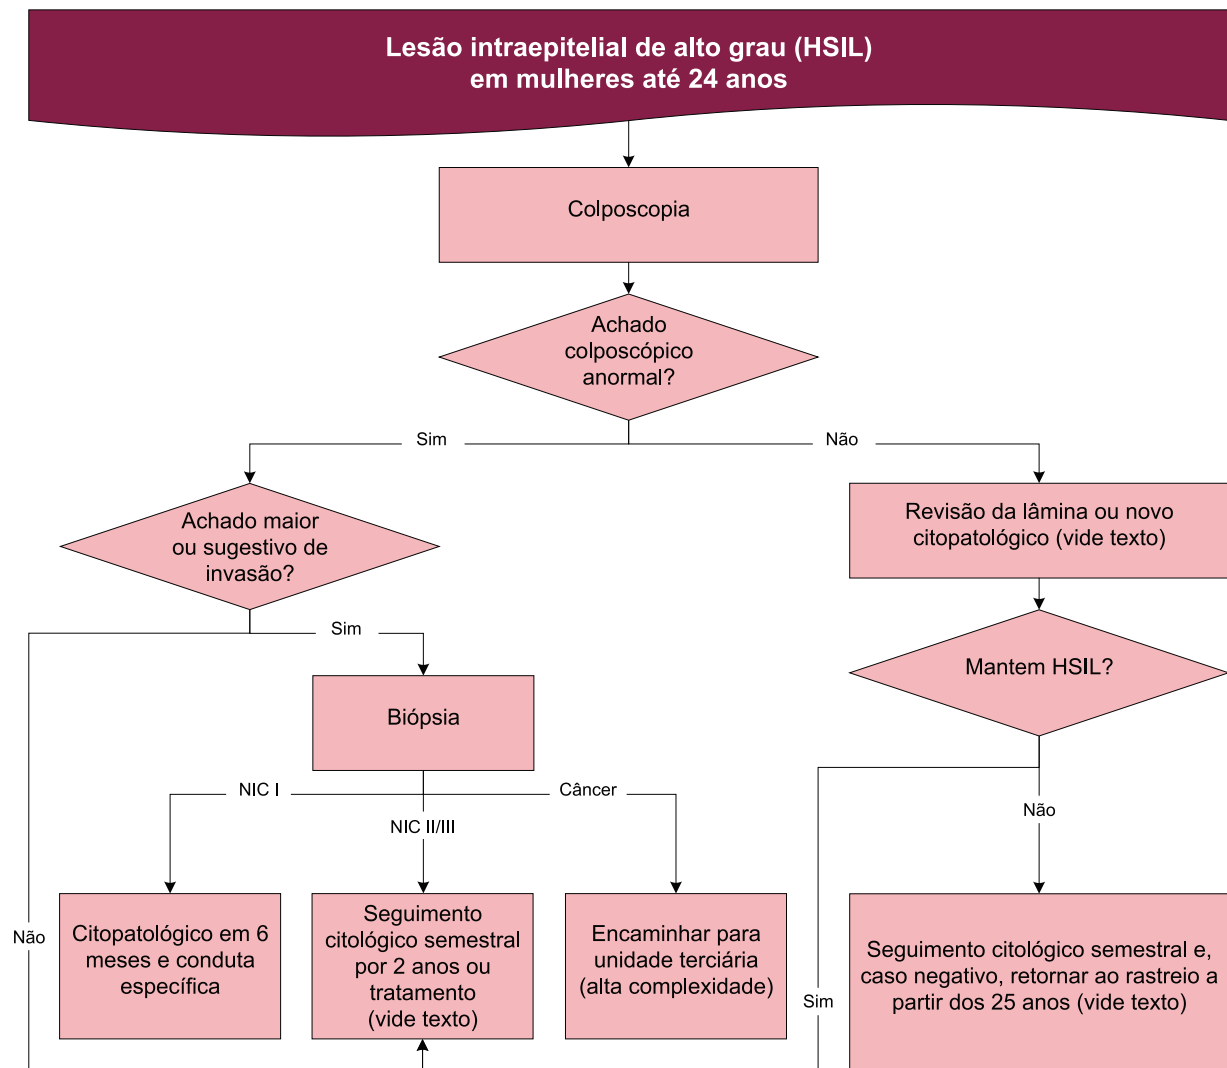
Lesão intraepitelial de alto grau (HSIL)
em mulheres até 24 anos

Colposcopia

Achado colposcópico anormal?

Sim

Não

Achado maior ou sugestivo de invasão?

Revisão da lâmina ou novo citopatológico (vide texto)

Sim

Mantem HSIL?

Biópsia

NIC I

Câncer

NIC II/III

Não

Não

Citopatológico em 6 meses e conduta específica

Seguimento citológico semestral por 2 anos ou tratamento (vide texto)

Encaminhar para unidade terciária (alta complexidade)

Sim

Seguimento citológico semestral e, caso negativo, retornar ao rastreio a partir dos 25 anos (vide texto)